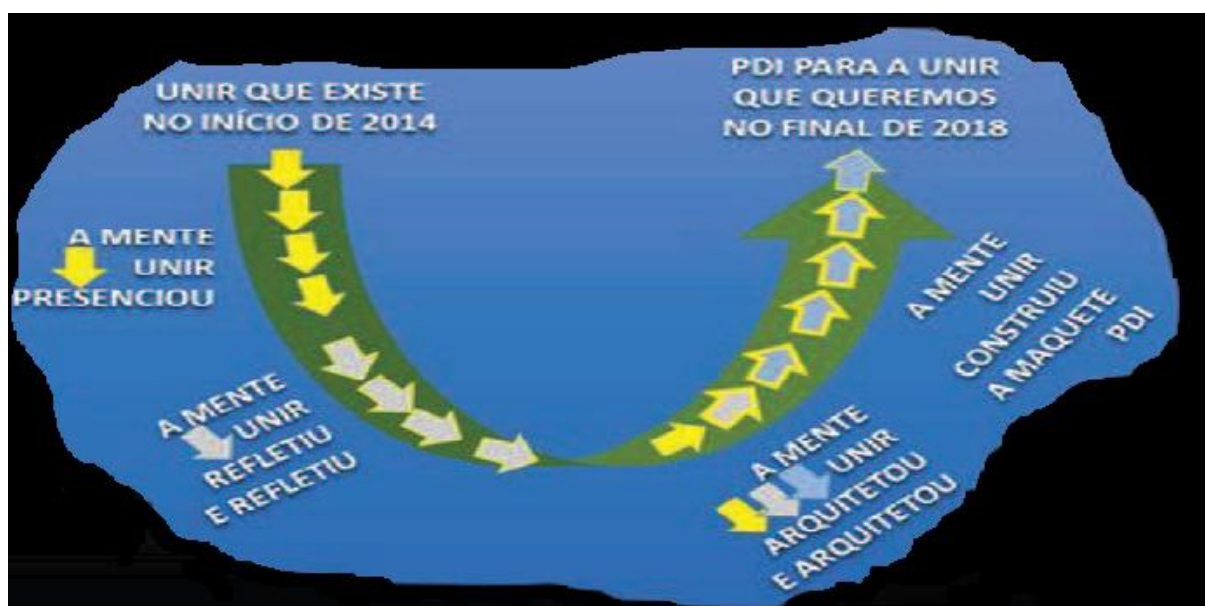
UNIR QUE EXISTE
NO INÍCIO DE 2014

PDI PARA A UNIR
QUE QUEREMOS
NO FINAL DE 2018

A MENTE
UNIR
PRESENCIOU

A MENTE
UNIR
REFLETIU
E REFLETIU

A MENTE
UNIR
ARQUITETOU
E ARQUITETOU

A MENTE
UNIR
CONSTRUIU
A MAQUETE
PDI